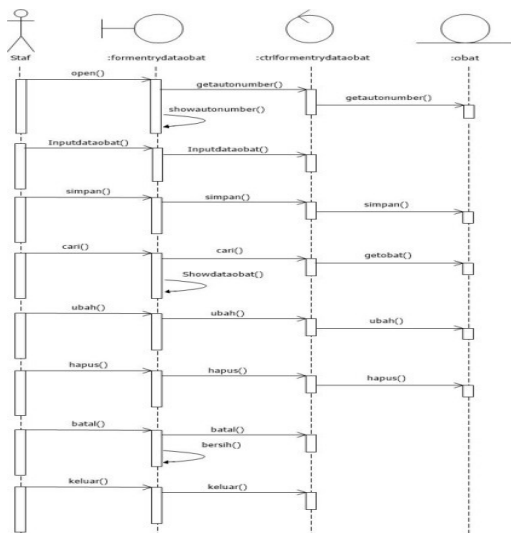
Staf
:formentrydataobat
:ctrlformentrydataobat
:obat

open()
getautonumber()
getautonumber()
showautonumber()

Inputdataobat()
Inputdataobat()

simpan()
simpan()
simpan()

cari()
cari()
getobat()
Showdataobat()

ubah()
ubah()
ubah()

hapus()
hapus()
hapus()

batal()
batal()
bersih()

keluar()
keluar()